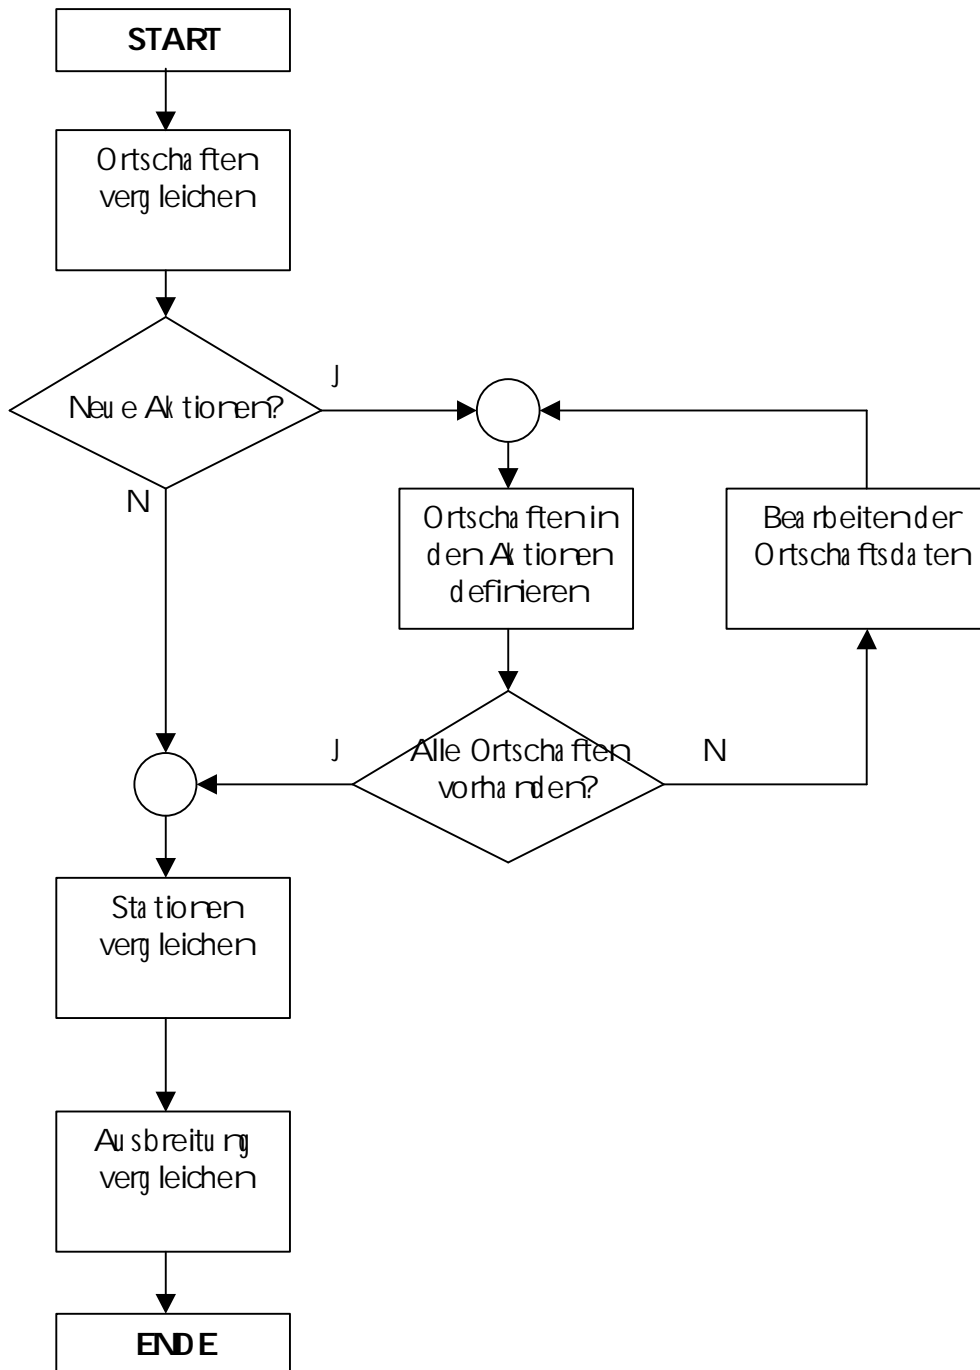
START

Ortschaften vergleichen

Neue Aktionen?

J

N

Ortschaften in den Aktionen definieren

Bearbeiten der Ortschaftsdaten

J

Alle Ortschaften vorhanden?

N

Stationen vergleichen

Ausbreitung vergleichen

ENDE